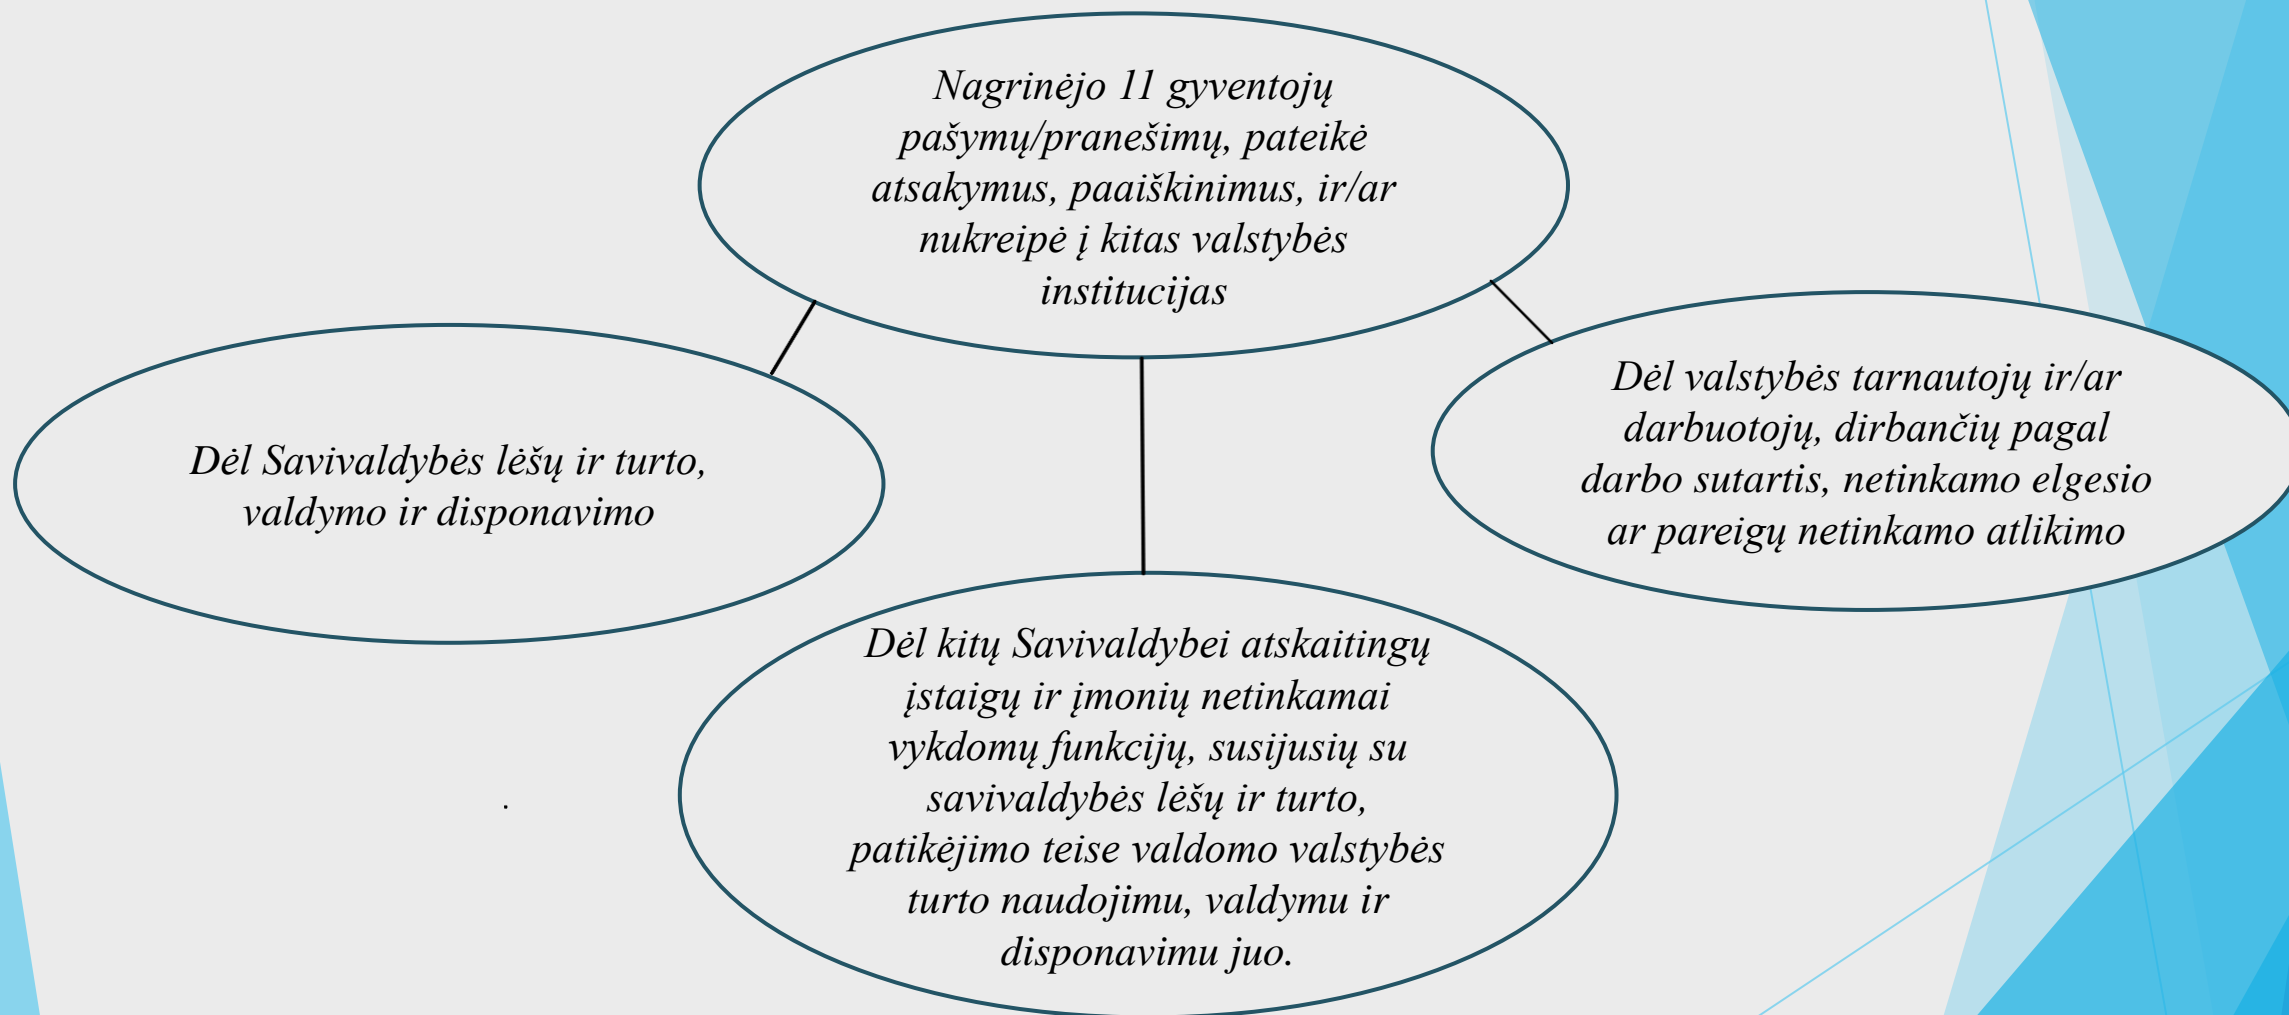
Nagrinėjo 11 gyventojų pašymų/pranešimų, pateikė atsakymus, paaiškinimus, ir/ar nukreipė į kitas valstybės institucijas

Dėl Savivaldybės lėšų ir turto, valdymo ir disponavimo

Dėl valstybės tarnautojų ir/ar darbuotojų, dirbančių pagal darbo sutartis, netinkamo elgesio ar pareigų netinkamo atlikimo

Dėl kitų Savivaldybei atskaitingų įstaigų ir įmonių netinkamai vykdomų funkcijų, susijusių su savivaldybės lėšų ir turto, patikėjimo teise valdomo valstybės turto naudojimu, valdymu ir disponavimu juo.

.